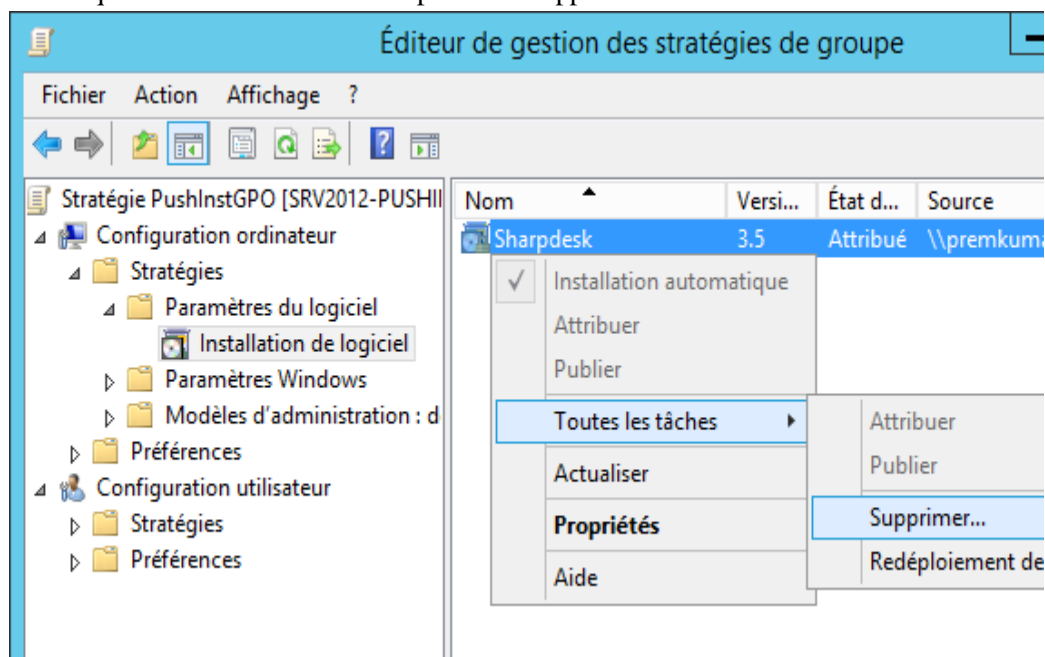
Éditeur de gestion des stratégies de groupe

Fichier Action Affichage ?

Stratégie PushInstGPO [SRV2012-PUSHI
Configuration ordinateur
Stratégies
Paramètres du logiciel
Installation de logiciel
Paramètres Windows
Modèles d'administration : d
Préférences
Configuration utilisateur
Stratégies
Préférences

| Nom | Versi... | État d... | Source |
|---|---|---|---|
| Sharpdesk | 3.5 | Attribué | \\premkum |

Installation automatique
Attribuer
Publier
Toutes les tâches
Actualiser
Propriétés
Aide

Attribuer
Publier
Supprimer...
Redéploiement de